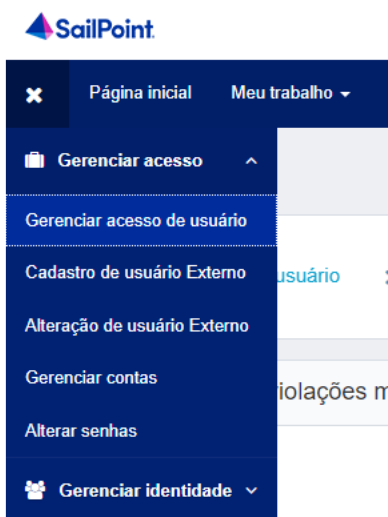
SailPoint

Página inicial
Meu trabalho

Gerenciar acesso

Gerenciar acesso de usuário

Cadastro de usuário Externo

Alteração de usuário Externo

Gerenciar contas

Alterar senhas

Gerenciar identidade

usuário

violações m